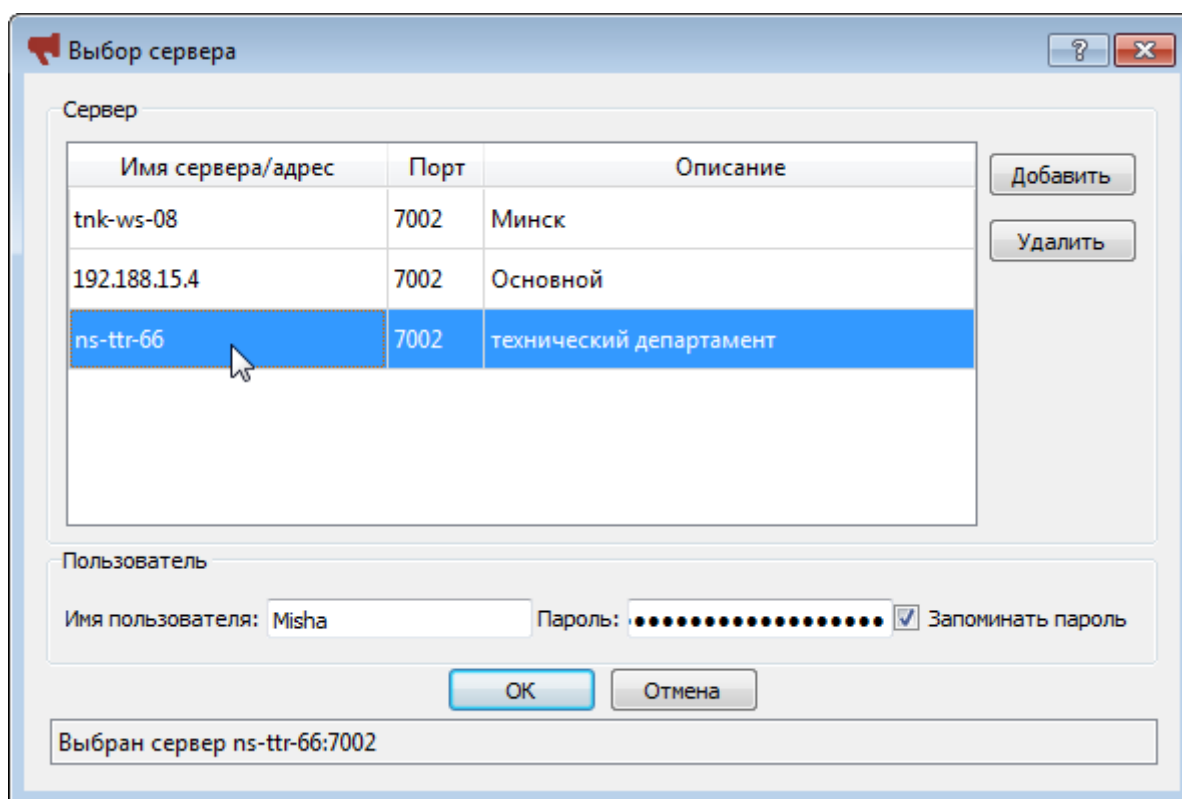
Выбор сервера

?

Сервер

| Имя сервера/адрес | Порт | Описание |
|---|---|---|
| tnk-ws-08 | 7002 | Минск |
| 192.188.15.4 | 7002 | Основной |
| ns-ttr-66 | 7002 | технический департамент |

Добавить

Удалить

Пользователь

Имя пользователя: Misha

Пароль: ••••••••••••••••••

Запоминать пароль

OK

Отмена

Выбран сервер ns-ttr-66:7002